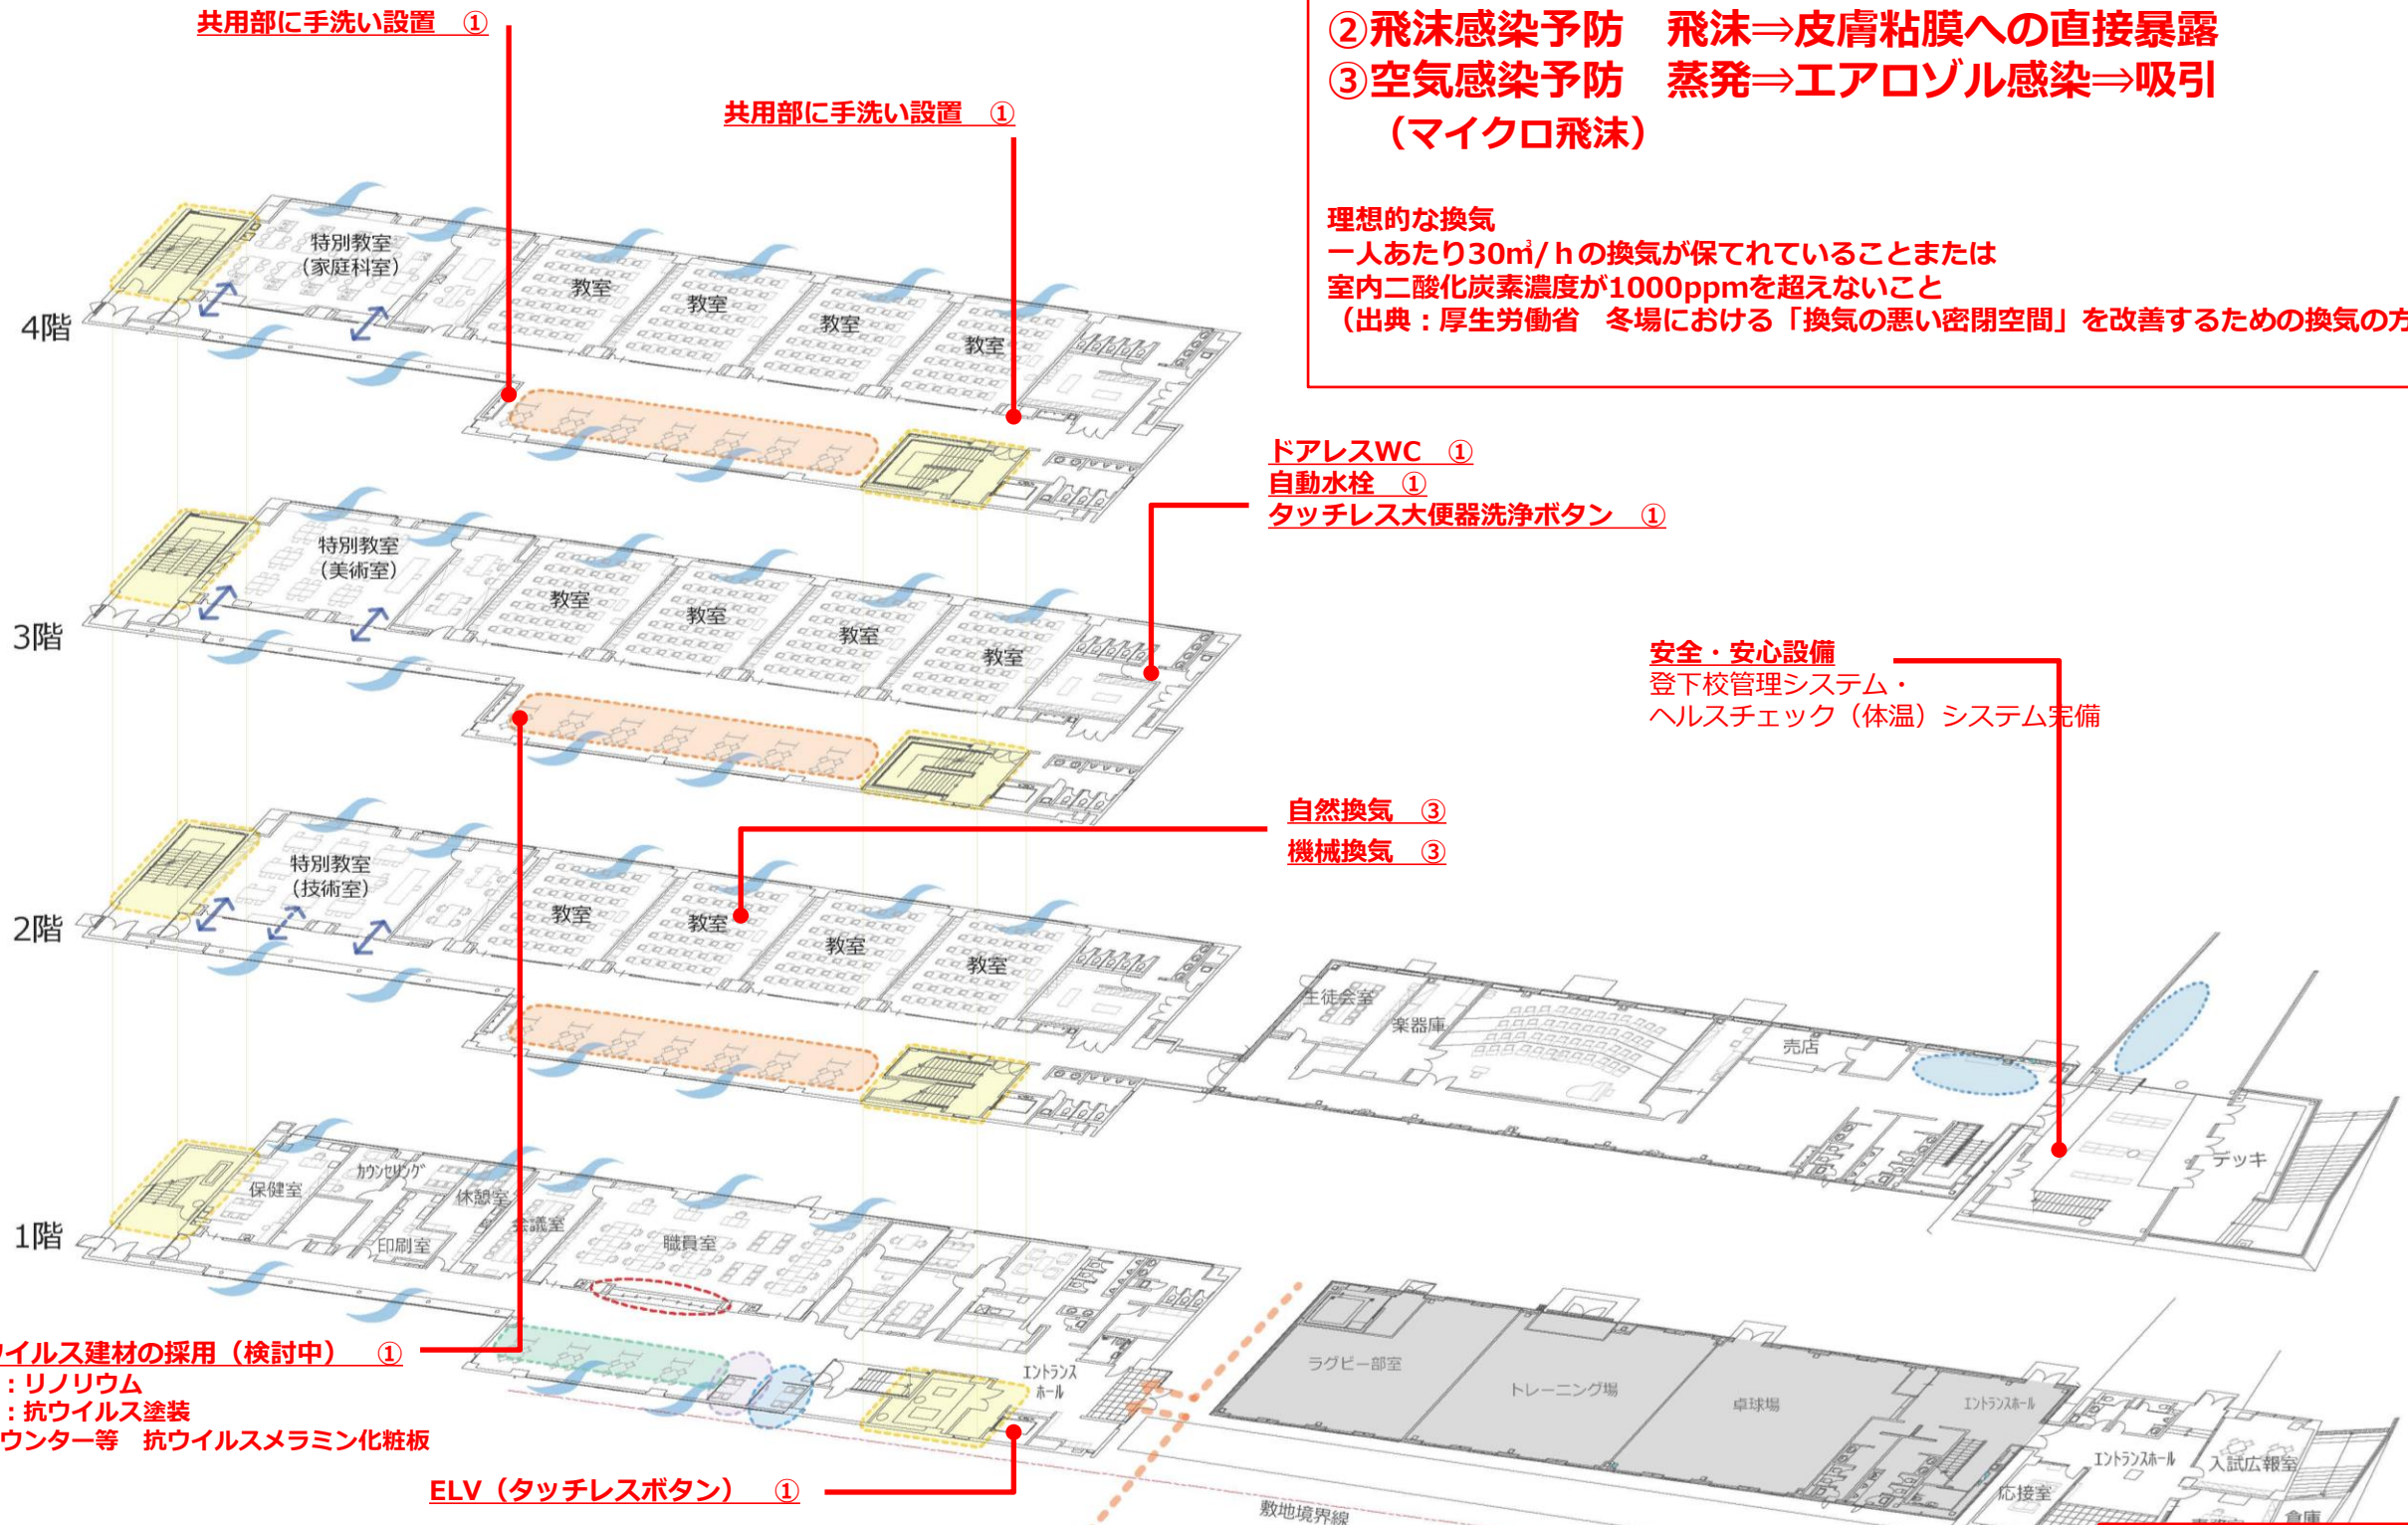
共用部に手洗い設置　①

共用部に手洗い設置　①

②飛沫感染予防　飛沫⇒皮膚粘膜への直接暴露
③空気感染予防　蒸発⇒エアロゾル感染⇒吸引
（マイクロ飛沫）

理想的な換気
一人あたり30㎥/ｈの換気が保てれていることまたは
室内二酸化炭素濃度が1000ppmを超えないこと
（出典：厚生労働省　冬場における「換気の悪い密閉空間」を改善するための換気の方

4階
特別教室
（家庭科室）
教室
教室
教室
教室

ドアレスWC　①
自動水栓　①
タッチレス大便器洗浄ボタン　①

3階
特別教室
（美術室）
教室
教室
教室
教室

安全・安心設備
登下校管理システム・
ヘルスチェック（体温）システム完備

自然換気　③
機械換気　③

2階
特別教室
（技術室）
教室
教室
教室
教室

生徒会室
楽器庫
売店
デッキ

1階
保健室
カウンセリング
休憩室
会議室
印刷室
職員室
エントランスホール

ラグビー部室
トレーニング場
卓球場
エントランスホール
エントランスホール
入試広報室
応接室
倉庫

イルス建材の採用（検討中）　①
：リノリウム
：抗ウイルス塗装
ウンター等　抗ウイルスメラミン化粧板

ELV（タッチレスボタン）　①

敷地境界線